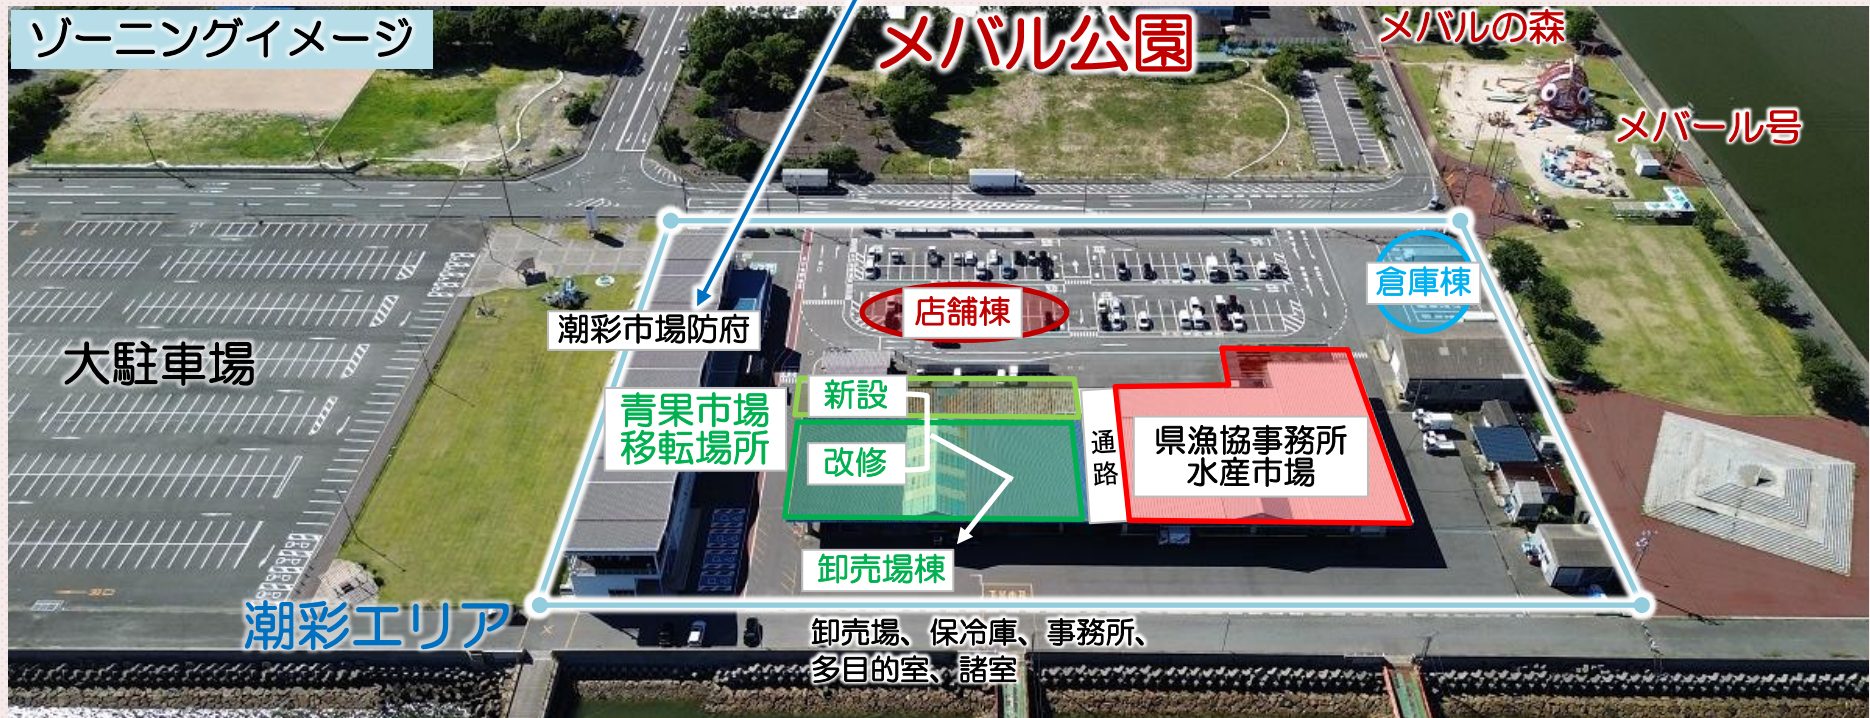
ゾーニングイメージ

メバル公園

メバルの森

メバール号

倉庫棟

店舗棟

潮彩市場防府

大駐車場

青果市場
移転場所

新設

改修

通
路

県漁協事務所
水産市場

卸売場棟

潮彩エリア

卸売場、保冷庫、事務所、
多目的室、諸室